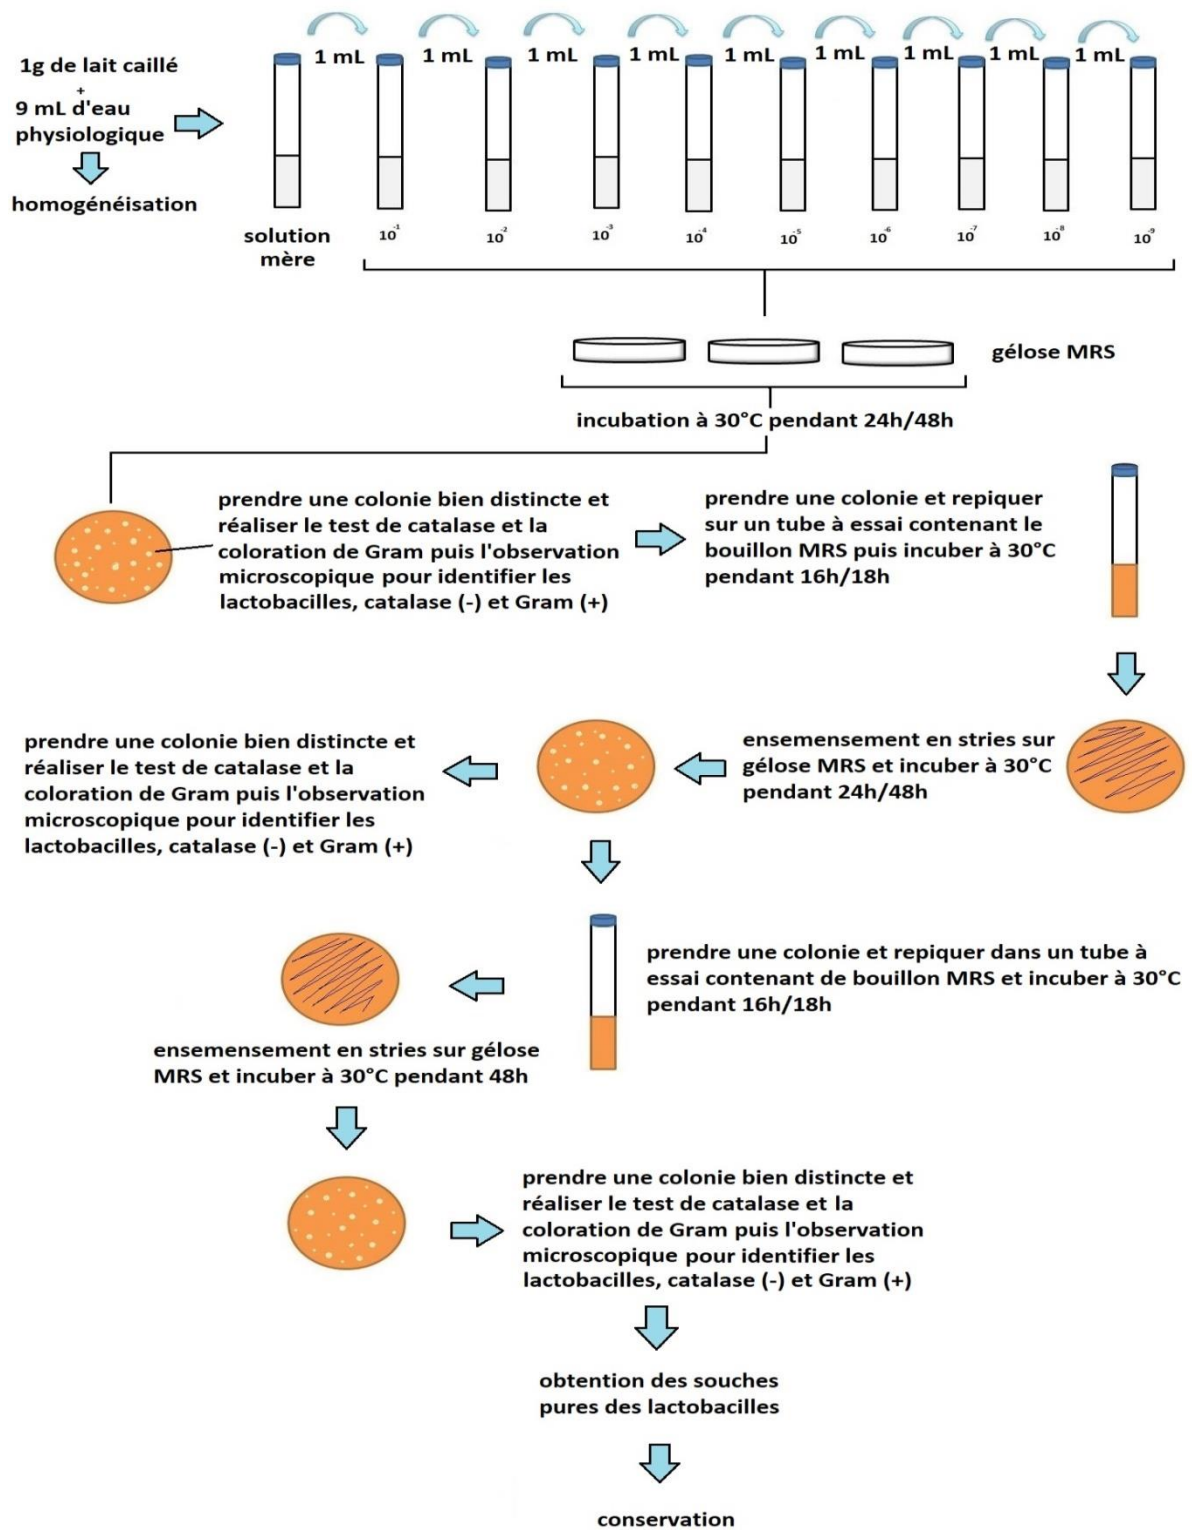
1g de lait caillé
+
9 mL d'eau physiologique

homogénéisation

1 mL 1 mL 1 mL 1 mL 1 mL 1 mL 1 mL 1 mL 1 mL

solution mère

$10^{-1}$ $10^{-2}$ $10^{-3}$ $10^{-4}$ $10^{-5}$ $10^{-6}$ $10^{-7}$ $10^{-8}$ $10^{-9}$

gélose MRS

incubation à 30°C pendant 24h/48h

prendre une colonie bien distincte et réaliser le test de catalase et la coloration de Gram puis l'observation microscopique pour identifier les lactobacilles, catalase (-) et Gram (+)

prendre une colonie et repiquer sur un tube à essai contenant le bouillon MRS puis incuber à 30°C pendant 16h/18h

prendre une colonie bien distincte et réaliser le test de catalase et la coloration de Gram puis l'observation microscopique pour identifier les lactobacilles, catalase (-) et Gram (+)

ensemensement en stries sur gélose MRS et incuber à 30°C pendant 24h/48h

prendre une colonie et repiquer dans un tube à essai contenant de bouillon MRS et incuber à 30°C pendant 16h/18h

ensemensement en stries sur gélose MRS et incuber à 30°C pendant 48h

prendre une colonie bien distincte et réaliser le test de catalase et la coloration de Gram puis l'observation microscopique pour identifier les lactobacilles, catalase (-) et Gram (+)

obtention des souches pures des lactobacilles

conservation